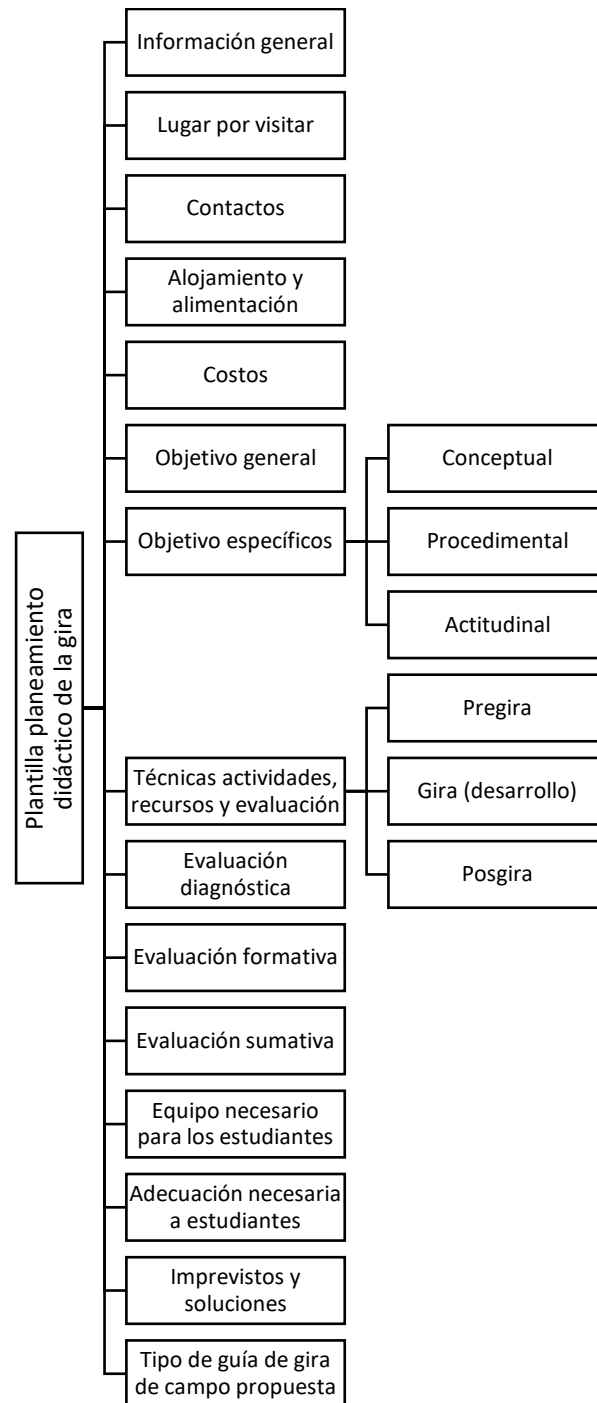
Plantilla planeamiento didáctico de la gira

Información general

Lugar por visitar

Contactos

Alojamiento y alimentación

Costos

Objetivo general

Objetivo específicos

Conceptual

Procedimental

Actitudinal

Técnicas actividades, recursos y evaluación

Pregira

Gira (desarrollo)

Posgira

Evaluación diagnóstica

Evaluación formativa

Evaluación sumativa

Equipo necesario para los estudiantes

Adecuación necesaria a estudiantes

Imprevistos y soluciones

Tipo de guía de gira de campo propuesta